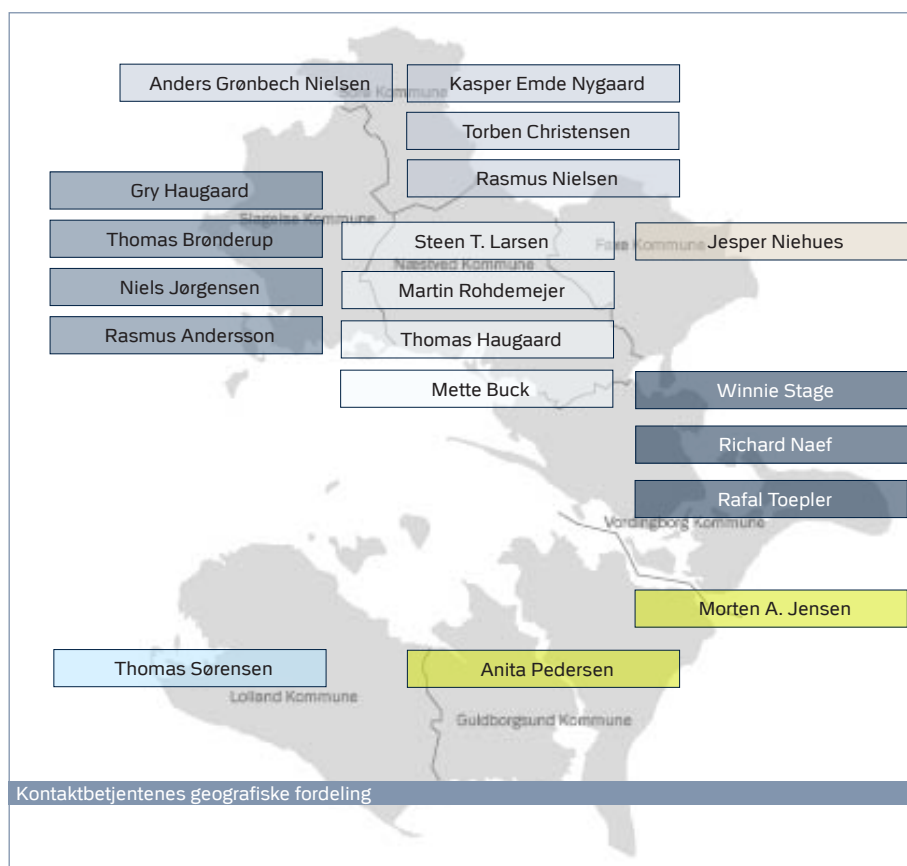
Anders Grønbech Nielsen

Kasper Emde Nygaard

Torben Christensen

Rasmus Nielsen

Gry Haugaard

Thomas Brønderup

Niels Jørgensen

Rasmus Andersson

Slagelse Kommune

Steen T. Larsen

Næstved Kommune

Martin Rohdemejer

Thomas Haugaard

Mette Buck

Faxe Kommune

Jesper Niehues

Winnie Stage

Richard Naef

Rafal Toepler

Vordingborg Kommune

Morten A. Jensen

Thomas Sørensen

Lolland Kommune

Anita Pedersen

Guldborgsund Kommune

Kontaktbetjentenes geografiske fordeling